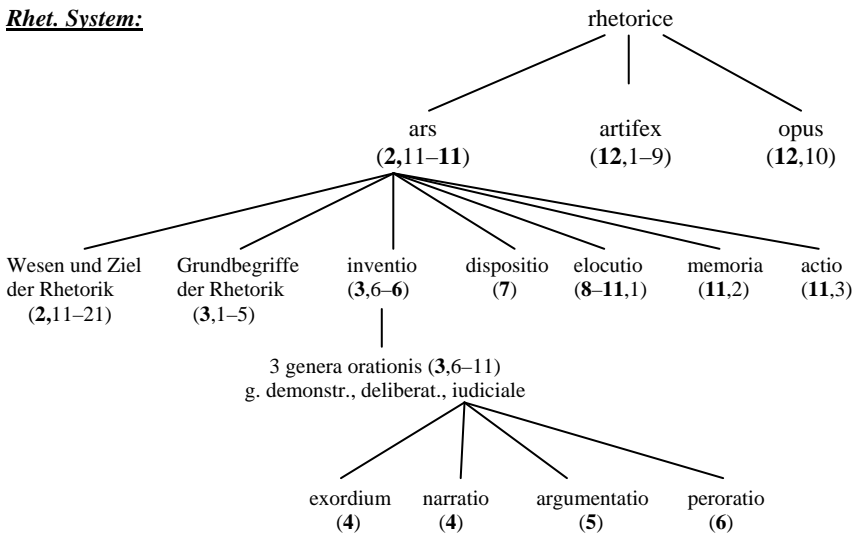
Rhet. System:

rhetorice

ars
(2,11–11)

artifex
(12,1–9)

opus
(12,10)

Wesen und Ziel der Rhetorik
(2,11–21)

Grundbegriffe der Rhetorik
(3,1–5)

inventio
(3,6–6)

dispositio
(7)

elocutio
(8–11,1)

memoria
(11,2)

actio
(11,3)

3 genera orationis (3,6–11)
g. demonstr., deliberat., iudiciale

exordium
(4)

narratio
(4)

argumentatio
(5)

peroratio
(6)